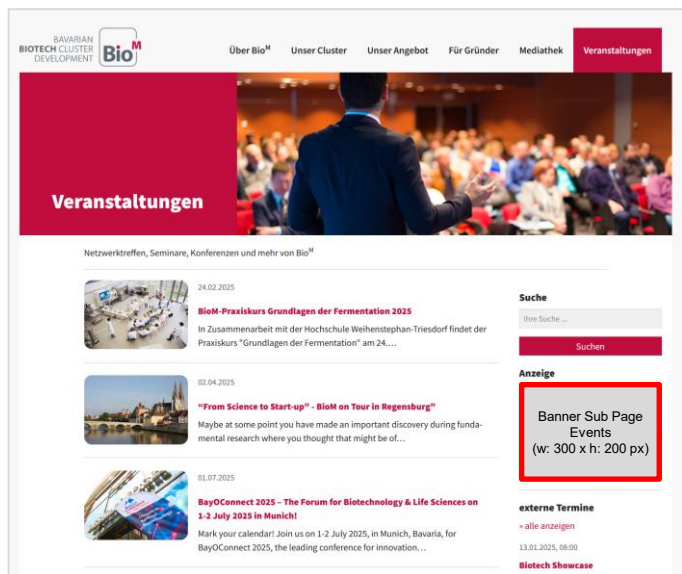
BAVARIAN BIOTECH CLUSTER DEVELOPMENT Bio$^M$

Über Bio$^M$ Unser Cluster Unser Angebot Für Gründer Mediathek Veranstaltungen

Veranstaltungen

Netzwerktreffen, Seminare, Konferenzen und mehr von Bio$^M$

24.02.2025

BioM-Praxiskurs Grundlagen der Fermentation 2025

In Zusammenarbeit mit der Hochschule Weihenstephan-Triesdorf findet der Praxiskurs "Grundlagen der Fermentation" am 24.…

02.04.2025

"From Science to Start-up" - BioM on Tour in Regensburg"

Maybe at some point you have made an important discovery during fundamental research where you thought that might be of…

01.07.2025

BayOConnect 2025 – The Forum for Biotechnology & Life Sciences on 1-2 July 2025 in Munich!

Mark your calendar! Join us on 1-2 July 2025, in Munich, Bavaria, for BayOConnect 2025, the leading conference for innovation…

Suche

Ihre Suche …

Suchen

Anzeige

Banner Sub Page Events (w: 300 x h: 200 px)

externe Termine

» alle anzeigen

13.01.2025, 08:00

Biotech Showcase